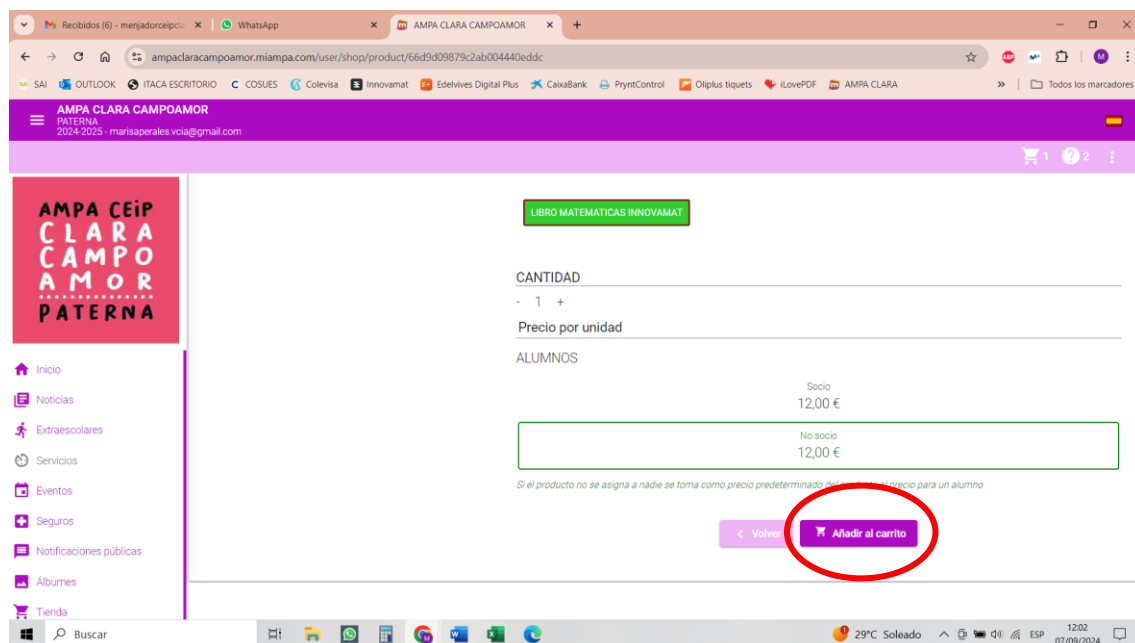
Recibidos (6) - menjadorceipcla × | WhatsApp × | AMPA CLARA CAMPOAMOR × | +

ampaclaracampoamor.miampa.com/user/shop/product/66d9d09879c2ab004440eddc

SAI | OUTLOOK | ITACA ESCRITORIO | COSUES | Colevisa | Innovamat | Edelvives Digital Plus | CaixaBank | PryntControl | Oliplus tiquets | iLovePDF | AMPA CLARA | » | Todos los marcadores

AMPA CLARA CAMPOAMOR
PATERNA
2024-2025 - marisaperales.vcia@gmail.com

1 2

AMPA CEIP CLARA CAMPO AMOR PATERNA

Inicio
Noticias
Extraescolares
Servicios
Eventos
Seguros
Notificaciones públicas
Álbumes
Tienda

LIBRO MATEMATICAS INNOVAMAT

CANTIDAD
- 1 +

Precio por unidad

ALUMNOS

Socio
12,00 €

No socio
12,00 €

Si el producto no se asigna a nadie se toma como precio predeterminado del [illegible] el precio para un alumno

< Volver
Añadir al carrito

Buscar

29°C Soleado ESP 12:02 07/09/2024